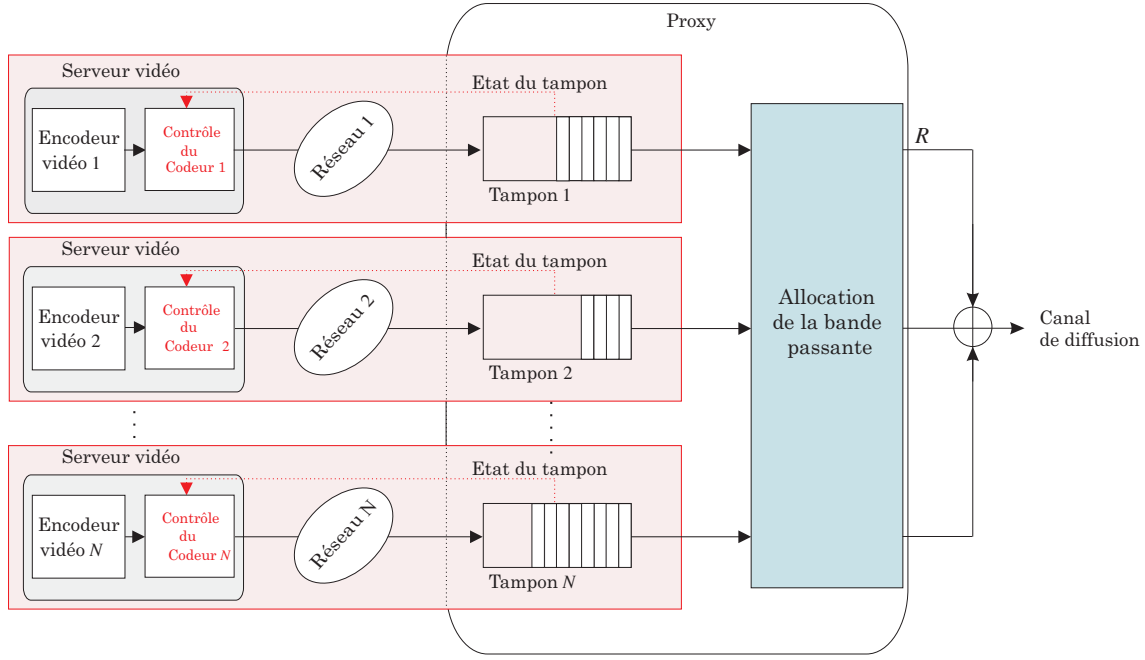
Proxy

Serveur vidéo

Etat du tampon

Encodeur vidéo 1

Contrôle du Codeur 1

Réseau 1

Tampon 1

$R$

Serveur vidéo

Etat du tampon

Encodeur vidéo 2

Contrôle du Codeur 2

Réseau 2

Tampon 2

Allocation de la bande passante

Canal de diffusion

Serveur vidéo

Etat du tampon

Encodeur vidéo $N$

Contrôle du Codeur $N$

Réseau N

Tampon $N$